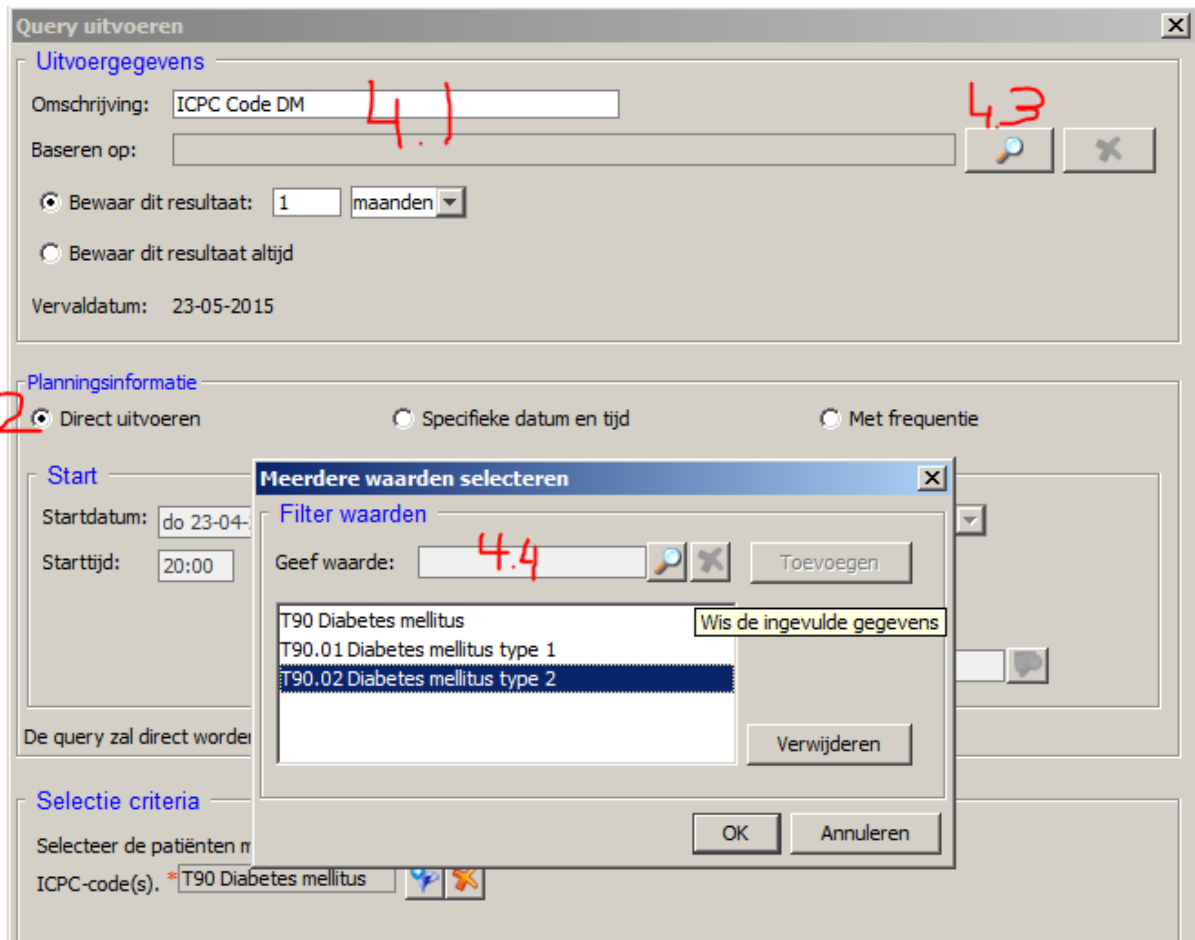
Query uitvoeren

Uitvoergegevens

Omschrijving: ICPC Code DM

4.1

4.3

Baseren op:

Bewaar dit resultaat: 1 maanden

Bewaar dit resultaat altijd

Vervaldatum: 23-05-2015

Planningsinformatie

2

Direct uitvoeren

Specifieke datum en tijd

Met frequentie

Start

Startdatum: do 23-04-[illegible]

Starttijd: 20:00

De query zal direct worder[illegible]

Selectie criteria

Selecteer de patiënten m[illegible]

ICPC-code(s). * T90 Diabetes mellitus

Meerdere waarden selecteren

Filter waarden

Geef waarde:

4.4

Toevoegen

T90 Diabetes mellitus
T90.01 Diabetes mellitus type 1
T90.02 Diabetes mellitus type 2

Wis de ingevulde gegevens

Verwijderen

OK

Annuleren